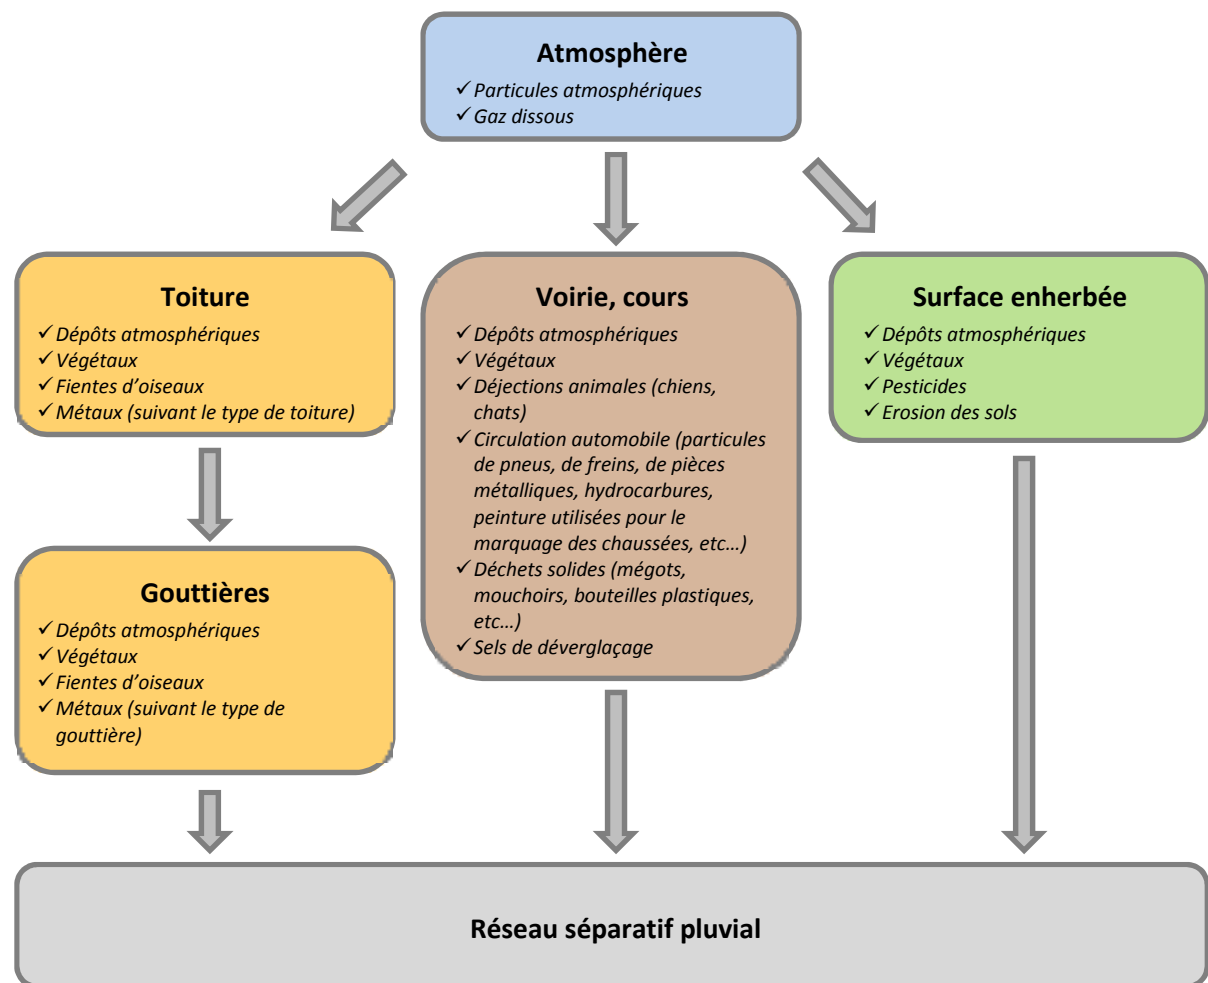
Atmosphère
✓ Particules atmosphériques
✓ Gaz dissous

Toiture
✓ Dépôts atmosphériques
✓ Végétaux
✓ Fientes d'oiseaux
✓ Métaux (suivant le type de toiture)

Gouttières
✓ Dépôts atmosphériques
✓ Végétaux
✓ Fientes d'oiseaux
✓ Métaux (suivant le type de gouttière)

Voirie, cours
✓ Dépôts atmosphériques
✓ Végétaux
✓ Déjections animales (chiens, chats)
✓ Circulation automobile (particules de pneus, de freins, de pièces métalliques, hydrocarbures, peinture utilisées pour le marquage des chaussées, etc…)
✓ Déchets solides (mégots, mouchoirs, bouteilles plastiques, etc…)
✓ Sels de déverglaçage

Surface enherbée
✓ Dépôts atmosphériques
✓ Végétaux
✓ Pesticides
✓ Erosion des sols

Réseau séparatif pluvial